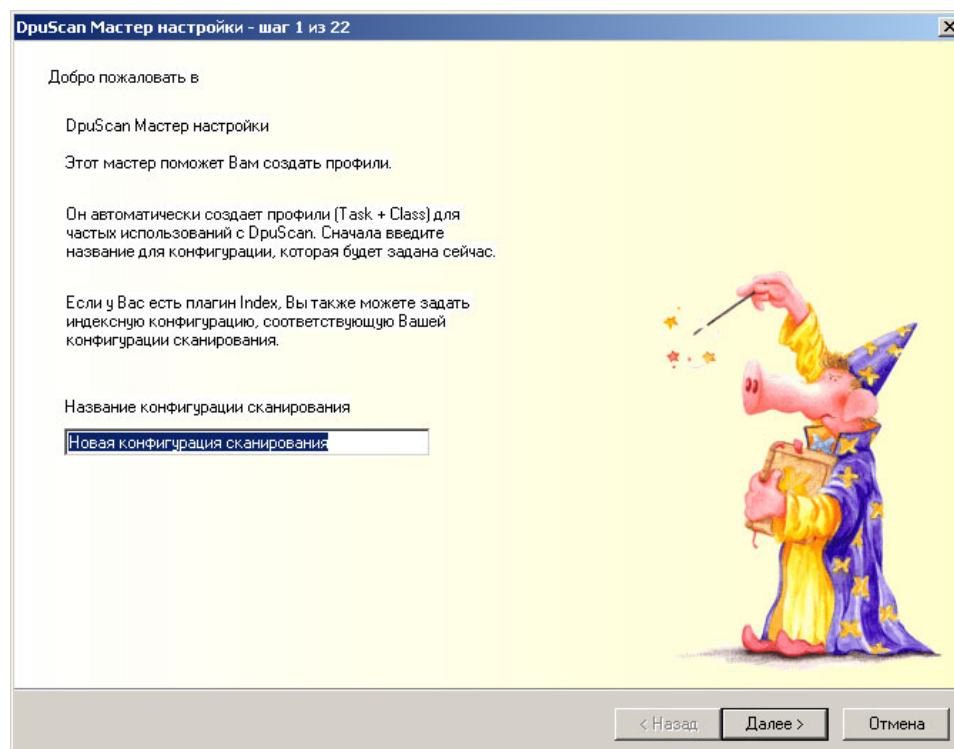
DpuScan Мастер настройки - шаг 1 из 22

Добро пожаловать в

DpuScan Мастер настройки

Этот мастер поможет Вам создать профили.

Он автоматически создает профили (Task + Class) для частых использований с DpuScan. Сначала введите название для конфигурации, которая будет задана сейчас.

Если у Вас есть плагин Index, Вы также можете задать индексную конфигурацию, соответствующую Вашей конфигурации сканирования.

Название конфигурации сканирования

Новая конфигурация сканирования

< Назад
Далее >
Отмена